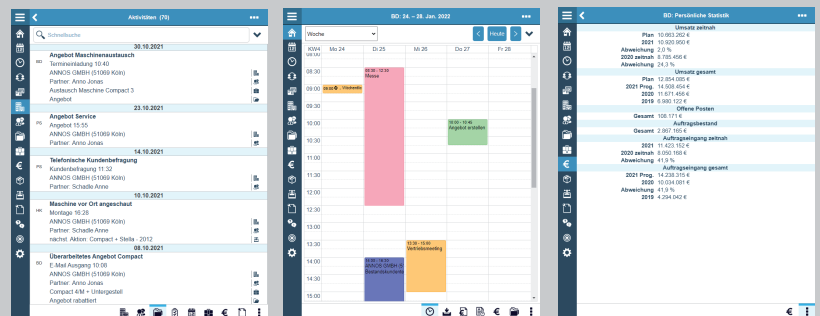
Aktivitäten (70)

Schnellsuche

30.10.2021

Angebot Maschinenaustausch
BD Terminerinnerung 10:40
ANNOS GMBH (51069 Köln)
Partner: Anno Jonas
Austausch Maschine Compact 3
Angebot

23.10.2021

Angebot Service
PS Angebot 15:55
ANNOS GMBH (51069 Köln)
Partner: Anno Jonas

14.10.2021

Telefonische Kundenbefragung
PS Kundenbefragung 11:32
ANNOS GMBH (51069 Köln)
Partner: Schadle Anne

10.10.2021

Maschine vor Ort angeschaut
HH Montage 16:28
ANNOS GMBH (51069 Köln)
Partner: Schadle Anne
nachst. Aktion: Compact + Stella - 2012

08.10.2021

Überarbeitetes Angebot Compact
BD E-Mail Ausgang 10:00
ANNOS GMBH (51069 Köln)
Partner: Anno Jonas
Compact 4/M + Untergestell
Angebot rabattiert

BD: 24. - 28. Jan. 2022

Woche

Heute

KW4 Mo 24 Di 25 Mi 26 Do 27 Fr 28

08:30
09:00
09:30
10:00
10:30
11:00
11:30
12:00
12:30
13:00
13:30
14:00
14:30
15:00

08:30 - 12:30 Messe

09:00 Wiedervorla

10:00 - 11:00 Angebot erstellen

13:30 - 15:00 Vertriebsmeeting

14:00 - 15:15 ANNOS GMBH (5 Bedarfsklärung

BD: Persönliche Statistik

Umsatz zeitrah
Plan 10.883.262 €
2021 10.920.950 €
Abweichung 2,0 %
2020 zeitrah 8.785.456 €
Abweichung 24,3 %

Umsatz gesamt
Plan 12.854.085 €
2021 Prog. 14.508.454 €
2020 11.671.456 €
2019 8.990.122 €

Offene Posten
Gesamt 108.171 €

Auftragsbestand
Gesamt 2.867.185 €

Auftragseingang zeitrah
2021 11.423.152 €
2020 zeitrah 8.050.168 €
Abweichung 41,9 %

Auftragseingang gesamt
2021 Prog. 14.238.315 €
2020 10.034.081 €
Abweichung 41,9 %
2019 4.294.042 €